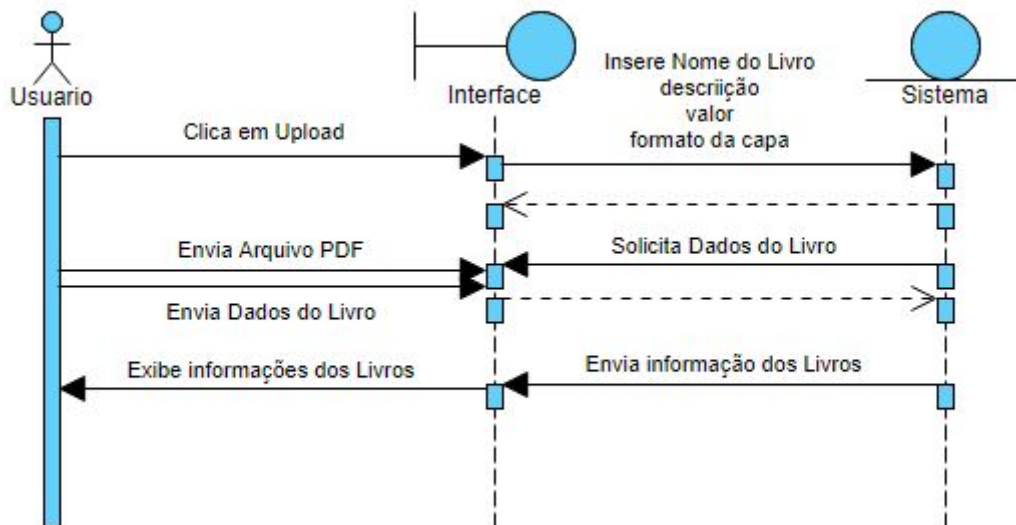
Usuario

Interface

Sistema

Clica em Upload

Insere Nome do Livro
descriição
valor
formato da capa

Envia Arquivo PDF

Solicita Dados do Livro

Envia Dados do Livro

Exibe informações dos Livros

Envia informação dos Livros